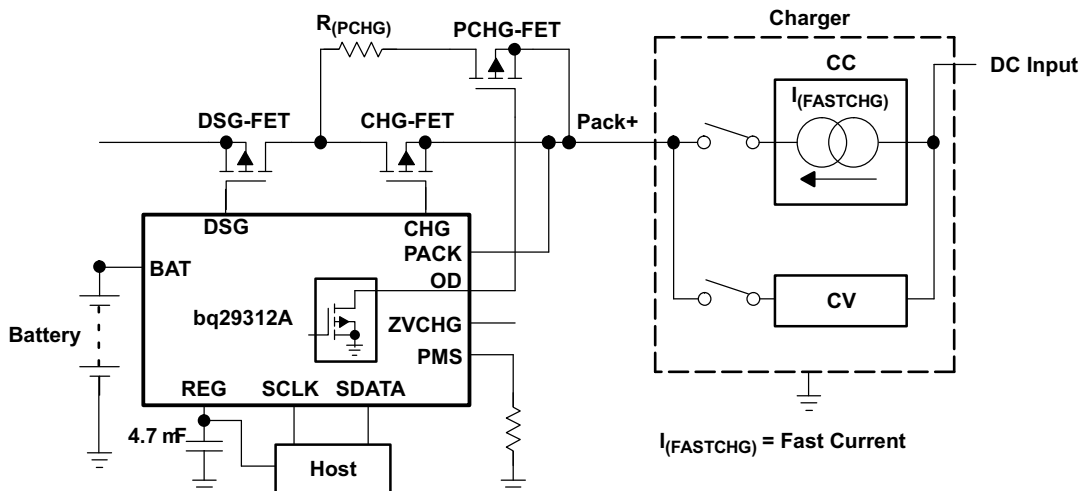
$R_{(PCHG)}$

PCHG-FET

Charger

CC

DC Input

$I_{(FASTCHG)}$

DSG-FET

CHG-FET

Pack+

DSG

CHG

PACK

BAT

OD

CV

bq29312A

ZVCHG

Battery

PMS

REG

SCLK

SDATA

4.7 nF

Host

$I_{(FASTCHG)}$ = Fast Current